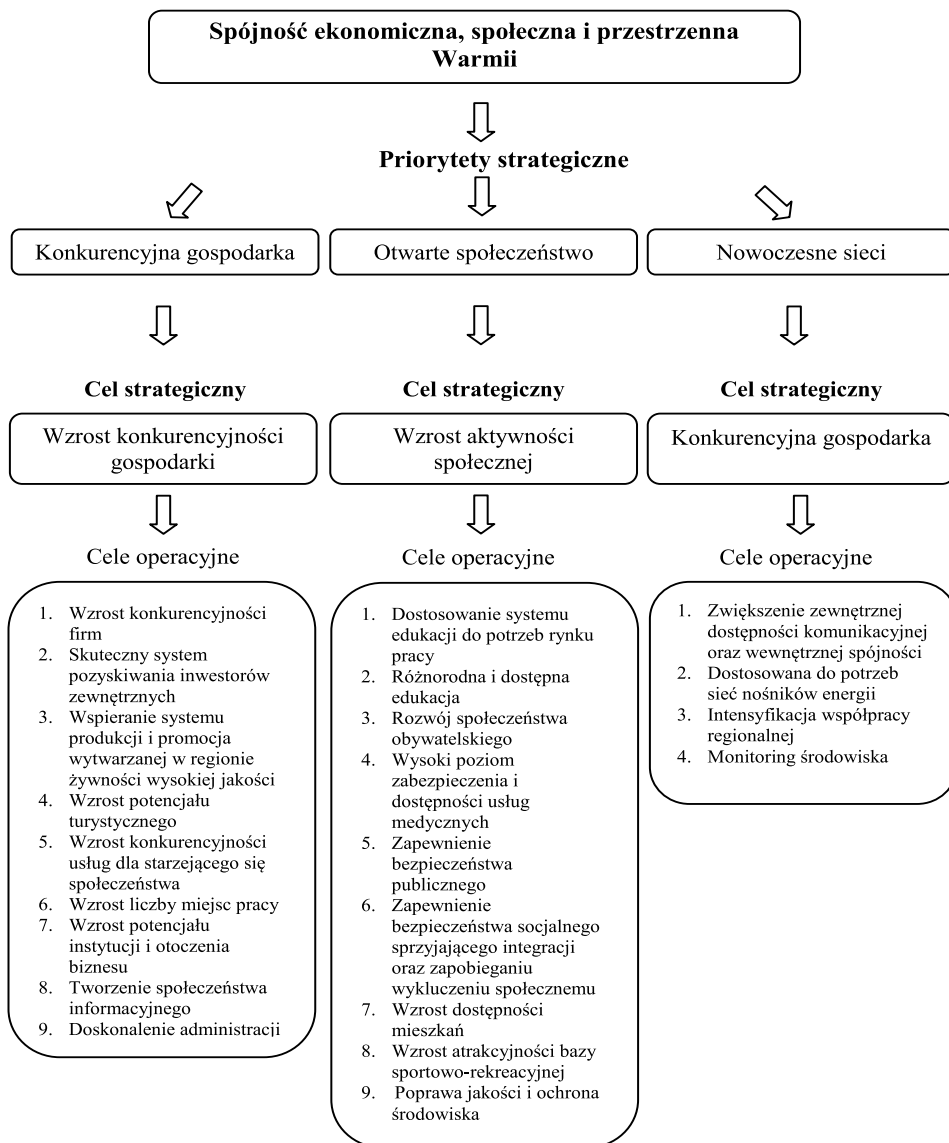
**Spójność ekonomiczna, społeczna i przestrzenna Warmii**

**Priorytety strategiczne**

Konkurencyjna gospodarka

Otwarte społeczeństwo

Nowoczesne sieci

**Cel strategiczny**

Wzrost konkurencyjności gospodarki

Cele operacyjne

1. Wzrost konkurencyjności firm
2. Skuteczny system pozyskiwania inwestorów zewnętrznych
3. Wspieranie systemu produkcji i promocja wytwarzanej w regionie żywności wysokiej jakości
4. Wzrost potencjału turystycznego
5. Wzrost konkurencyjności usług dla starzejącego się społeczeństwa
6. Wzrost liczby miejsc pracy
7. Wzrost potencjału instytucji i otoczenia biznesu
8. Tworzenie społeczeństwa informacyjnego
9. Doskonalenie administracji

**Cel strategiczny**

Wzrost aktywności społecznej

Cele operacyjne

1. Dostosowanie systemu edukacji do potrzeb rynku pracy
2. Różnorodna i dostępna edukacja
3. Rozwój społeczeństwa obywatelskiego
4. Wysoki poziom zabezpieczenia i dostępności usług medycznych
5. Zapewnienie bezpieczeństwa publicznego
6. Zapewnienie bezpieczeństwa socjalnego sprzyjającego integracji oraz zapobieganiu wykluczeniu społecznemu
7. Wzrost dostępności mieszkań
8. Wzrost atrakcyjności bazy sportowo-rekreacyjnej
9. Poprawa jakości i ochrona środowiska

**Cel strategiczny**

Konkurencyjna gospodarka

Cele operacyjne

1. Zwiększenie zewnętrznej dostępności komunikacyjnej oraz wewnętrznej spójności
2. Dostosowana do potrzeb sieć nośników energii
3. Intensyfikacja współpracy regionalnej
4. Monitoring środowiska